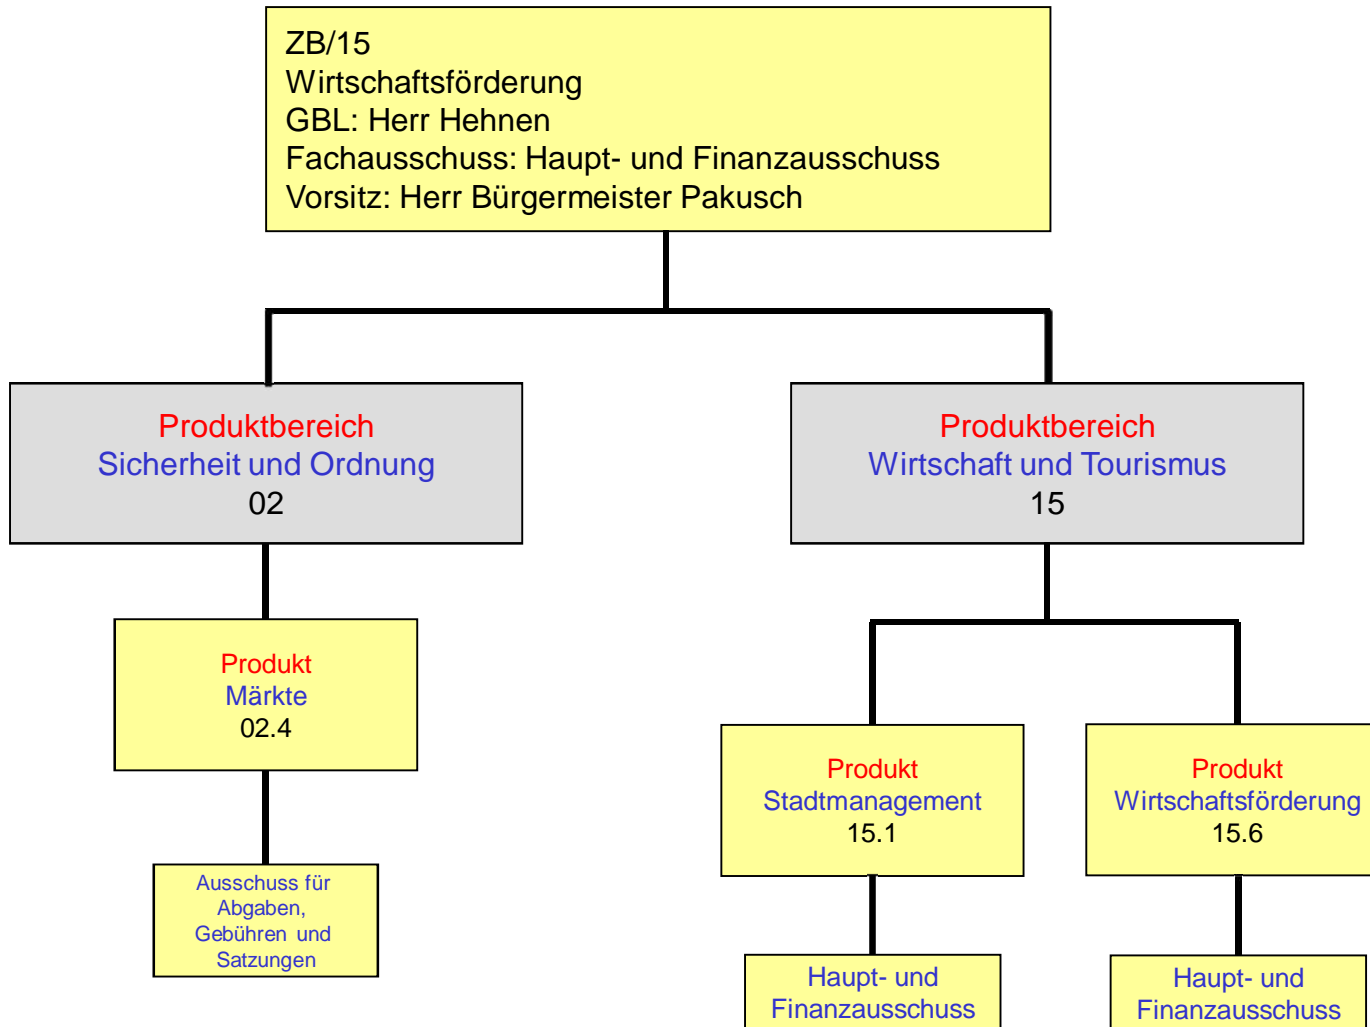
ZB/15
Wirtschaftsförderung
GBL: Herr Hehnen
Fachausschuss: Haupt- und Finanzausschuss
Vorsitz: Herr Bürgermeister Pakusch

Produktbereich
Sicherheit und Ordnung
02

Produktbereich
Wirtschaft und Tourismus
15

Produkt
Märkte
02.4

Ausschuss für Abgaben, Gebühren und Satzungen

Produkt
Stadtmanagement
15.1

Haupt- und Finanzausschuss

Produkt
Wirtschaftsförderung
15.6

Haupt- und Finanzausschuss